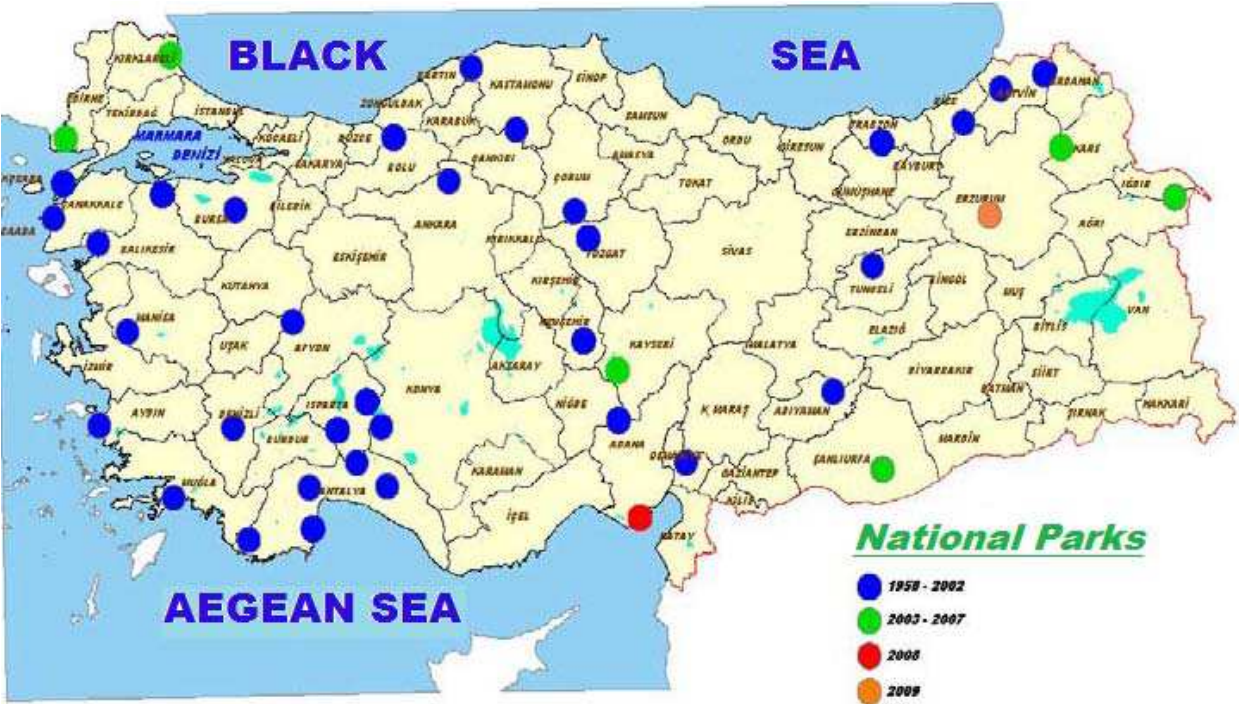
BLACK SEA

KIRKLARELİ
EDİRNE
TEKİRDAĞ
İSTANBUL
MARMARA DENİZİ
KOCAELİ
YALOVA
SAKARYA
DÜZCE
ZONGULDAK
BARTIN
KASTAMONU
SİNOP
KARABÜK
BOLU
ÇANKIRI
SAMSUN
AMASYA
ORDU
GİRESUN
TRABZON
RİZE
ARTVİN
ARDAHAN
KARS
BAYBURT
GÜMÜŞHANE
ERZURUM
IĞDIR
AĞRI
ERZİNCAN
TOKAT
ÇORUM
YOZGAT
SİVAS
KIRIKKALE
ANKARA
ESKİŞEHİR
BİLECİK
BURSA
ÇANAKKALE
BOZCAADA
GÖKÇEADA
BALIKESİR
KÜTAHYA
MANİSA
İZMİR
UŞAK
AFYON
KIRŞEHİR
NEVŞEHİR
AKSARAY
KAYSERİ
TUNCELİ
BİNGÖL
MUŞ
BİTLİS
VAN
ELAZIĞ
MALATYA
DİYARBAKIR
BATMAN
SİİRT
ŞIRNAK
HAKKARİ
MARDİN
ADIYAMAN
ŞANLIURFA
K.MARAŞ
GAZİANTEP
KİLİS
OSMANİYE
HATAY
ADANA
NİĞDE
KONYA
KARAMAN
İÇEL
ISPARTA
BURDUR
DENİZLİ
AYDIN
MUĞLA
ANTALYA

AEGEAN SEA

National Parks
1958 - 2002
2003 - 2007
2008
2009